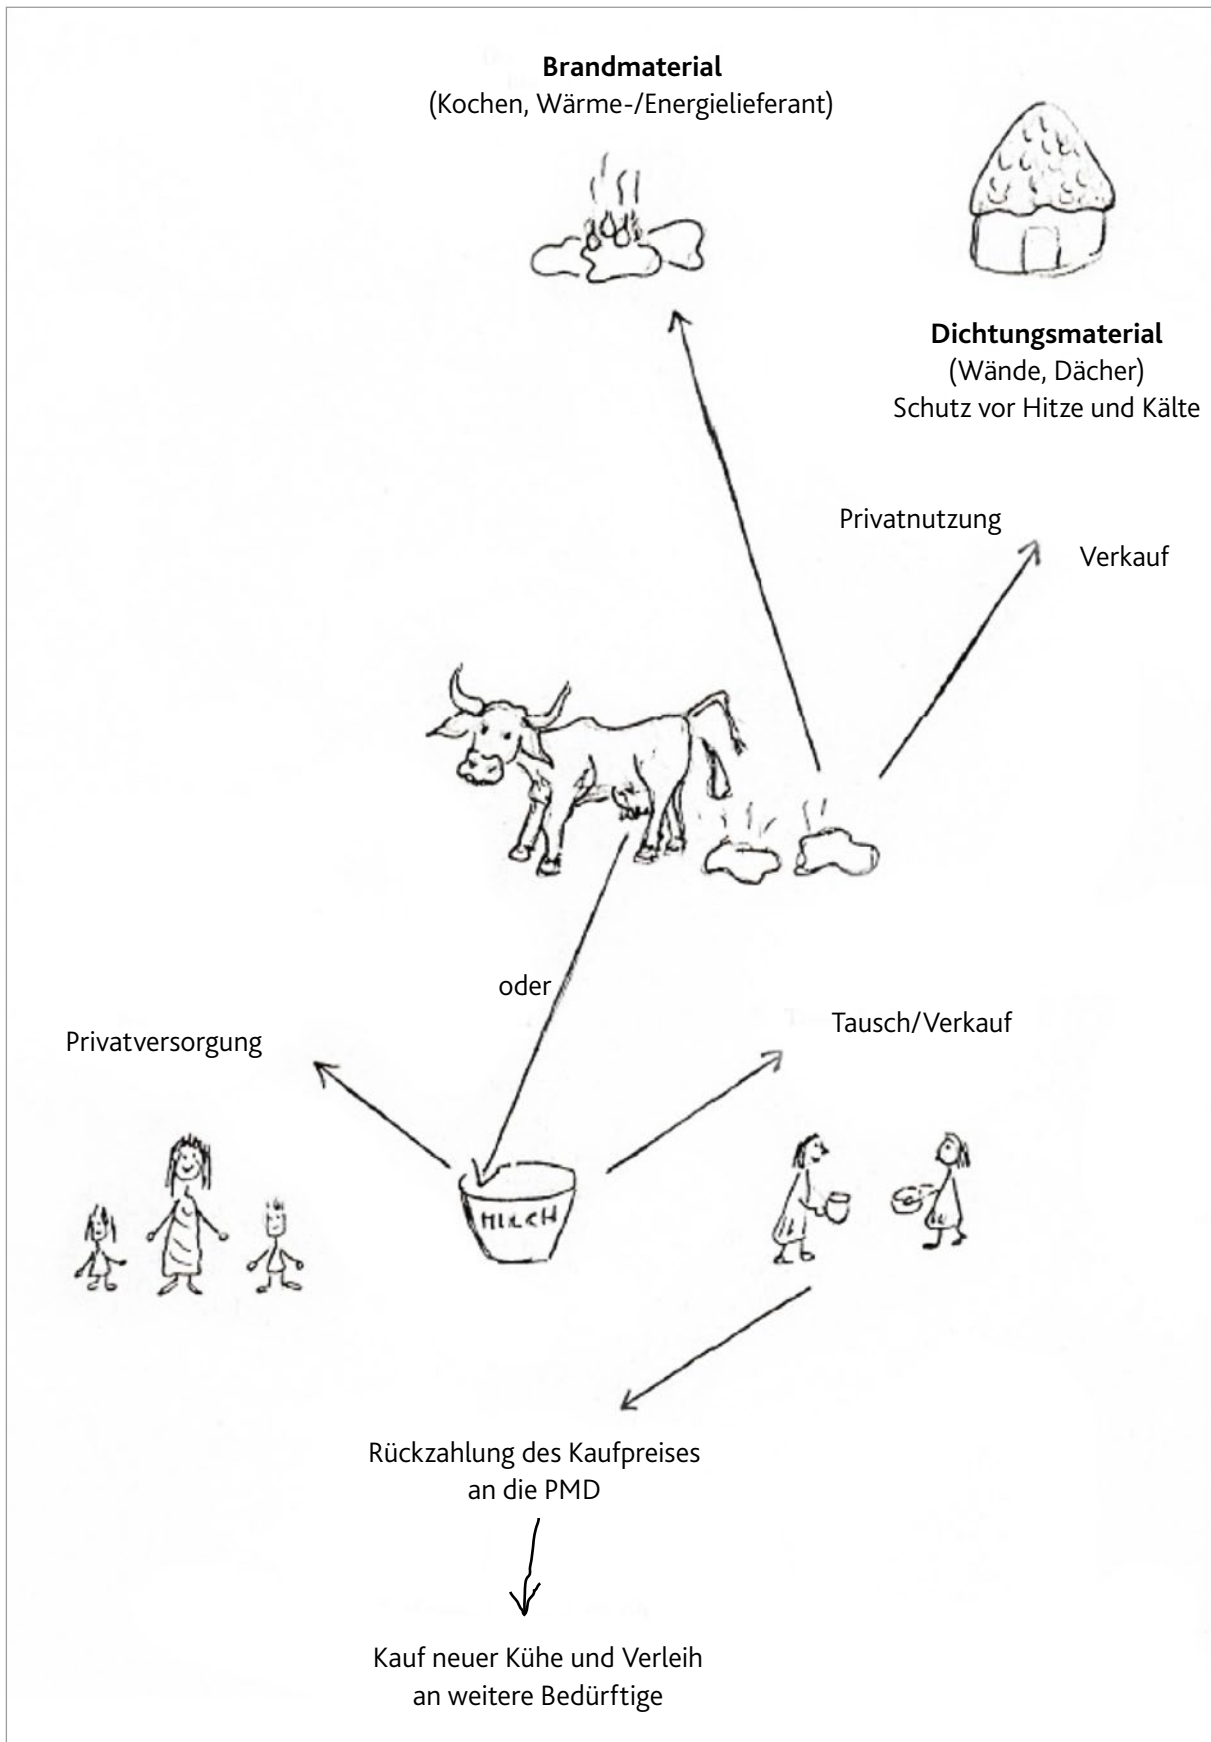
**Brandmaterial**
(Kochen, Wärme-/Energielieferant)

**Dichtungsmaterial**
(Wände, Dächer)
Schutz vor Hitze und Kälte

Privatnutzung

Verkauf

oder

Privatversorgung

Tausch/Verkauf

MILCH

Rückzahlung des Kaufpreises an die PMD

Kauf neuer Kühe und Verleih an weitere Bedürftige